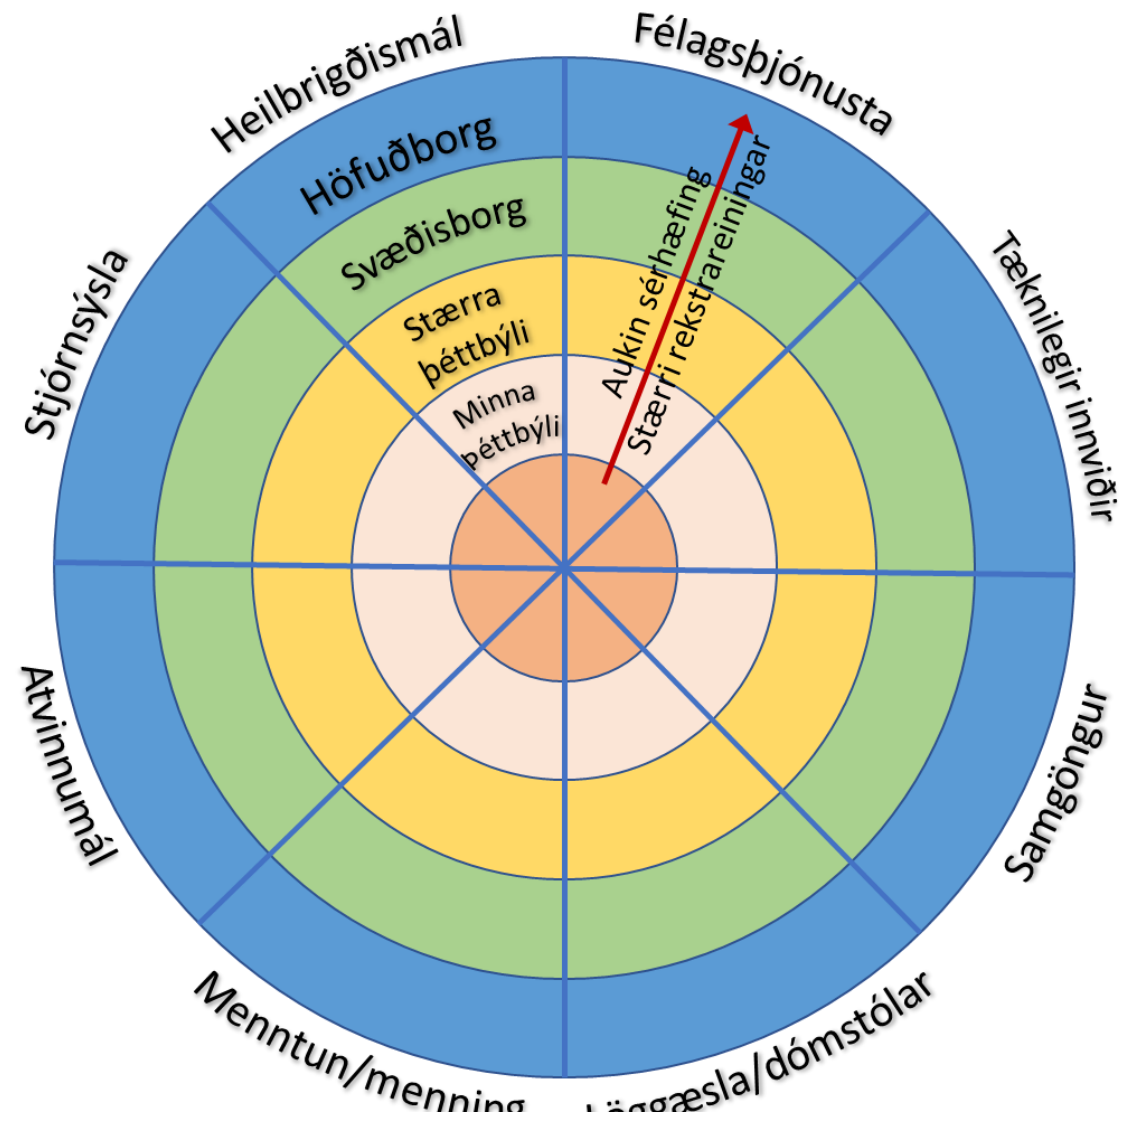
Heilbrigðismál

Félagsþjónusta

Höfuðborg

Svæðisborg

Stærra þéttbýli

Minna þéttbýli

Aukin sérhæfing

Stærri rekstrareiningar

Stjórnsýsla

Tæknilegir innviðir

Atvinnumál

Samgöngur

Menntun/menning

Löggæsla/dómstólar